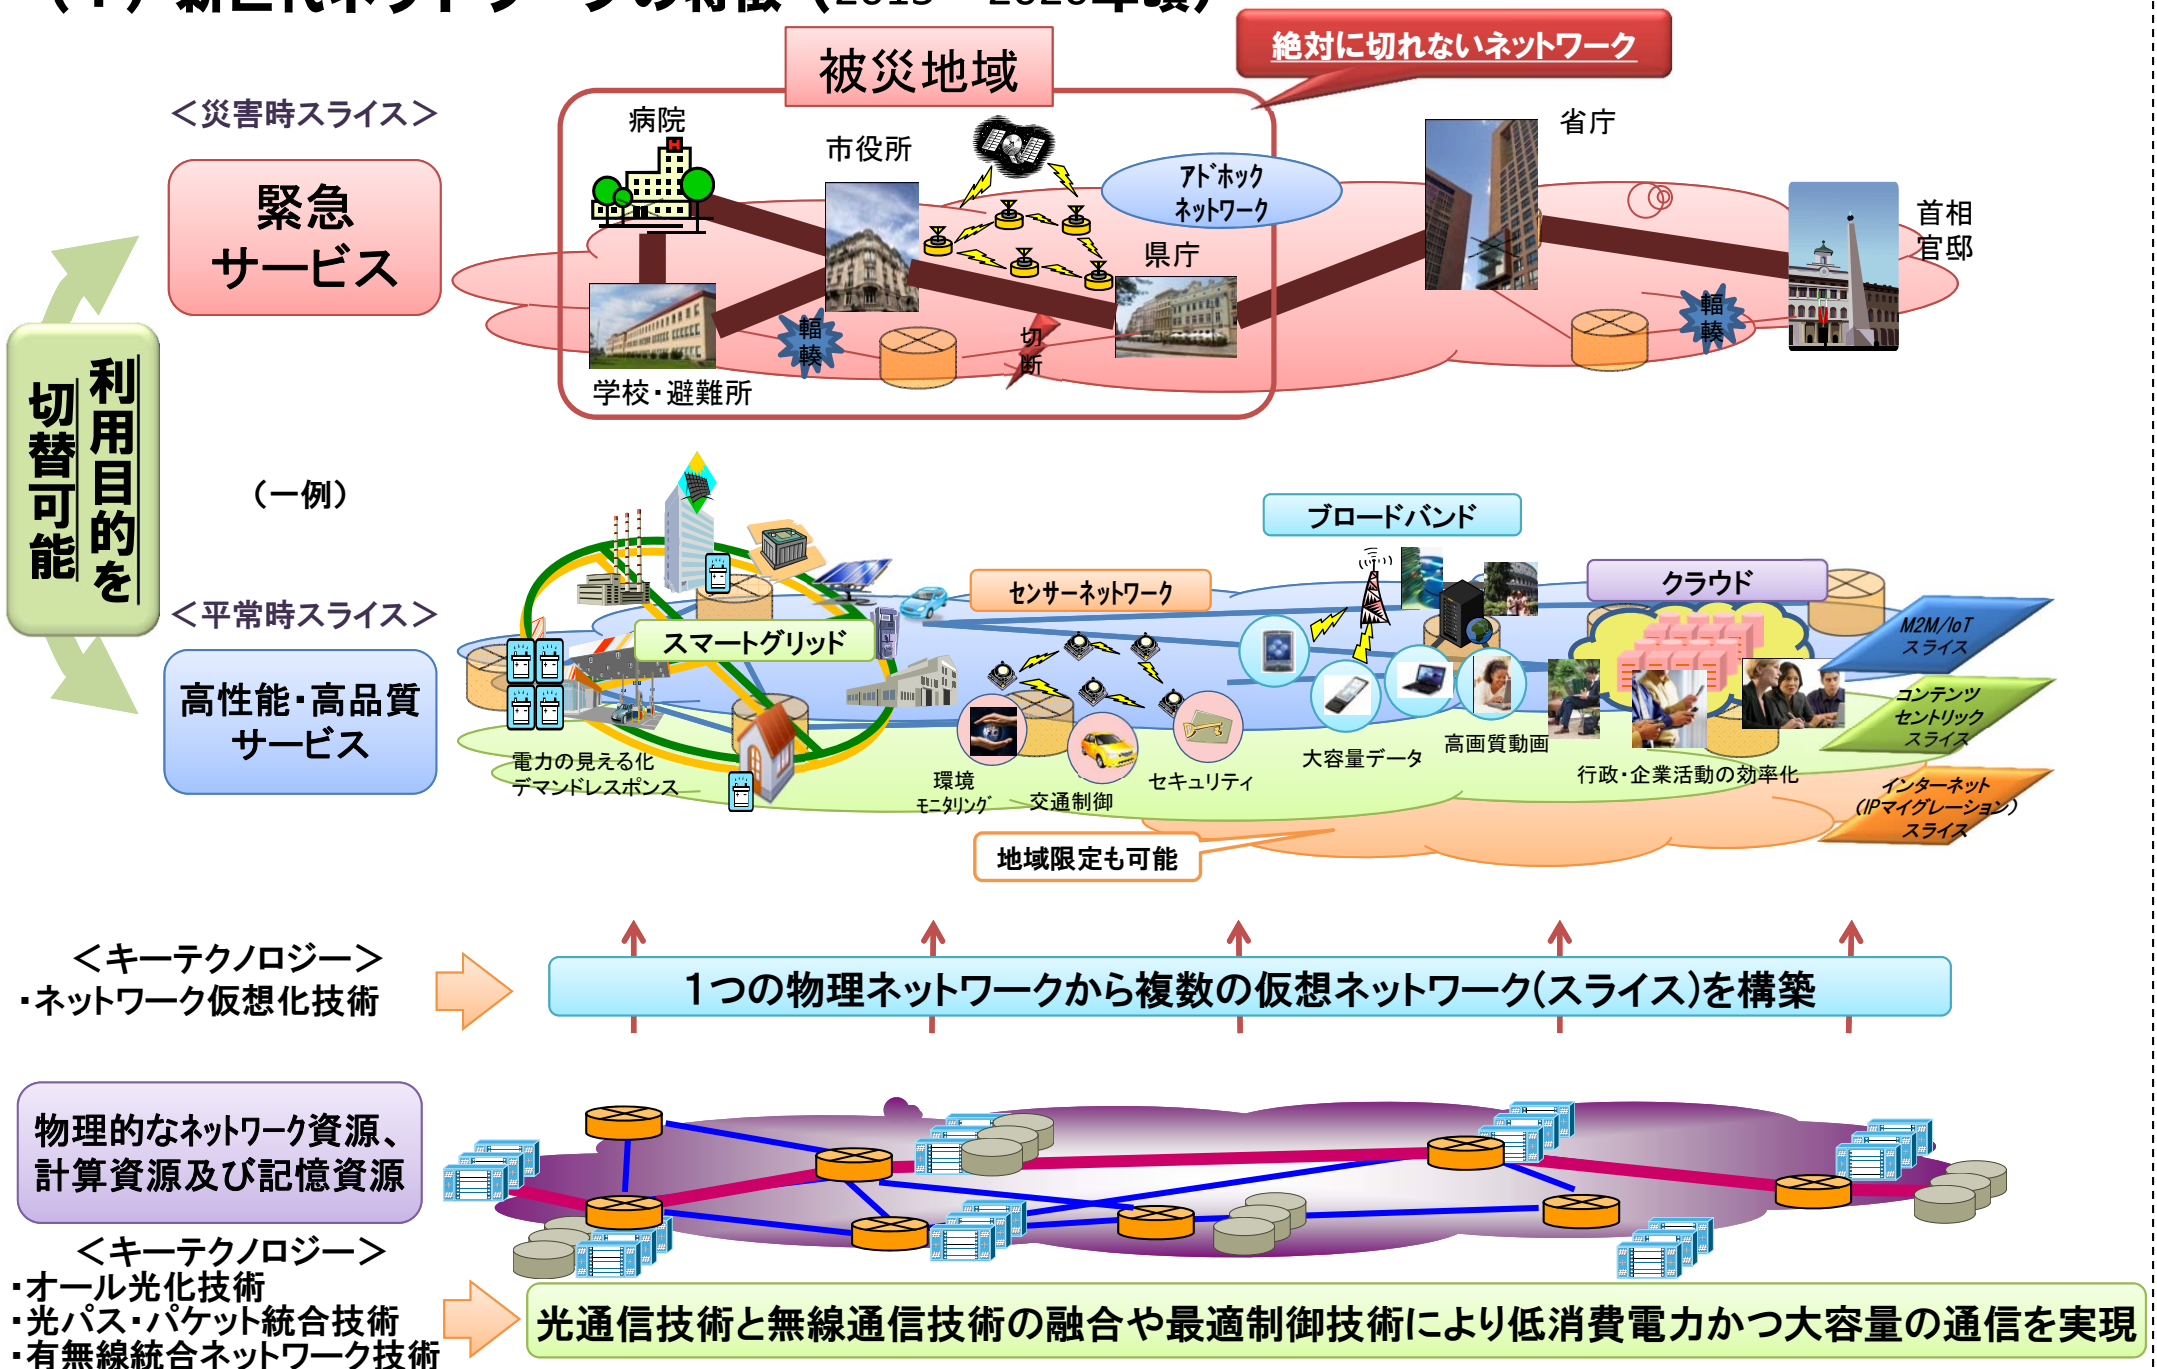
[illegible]

被災地域

絶対に切れないネットワーク

＜災害時スライス＞

緊急
サービス

病院

市役所

アドホック
ネットワーク

県庁

省庁

首相
官邸

輻輳

切断

学校・避難所

輻輳

利用目的を
切替可能

（一例）

ブロードバンド

センサーネットワーク

クラウド

M2M/IoT
スライス

＜平常時スライス＞

スマートグリッド

コンテンツ
セントリック
スライス

高性能・高品質
サービス

電力の見える化
デマンドレスポンス

環境
モニタリング

交通制御

セキュリティ

大容量データ

高画質動画

行政・企業活動の効率化

インターネット
(IPマイグレーション)
スライス

地域限定も可能

＜キーテクノロジー＞
・ネットワーク仮想化技術

1つの物理ネットワークから複数の仮想ネットワーク(スライス)を構築

物理的なネットワーク資源、
計算資源及び記憶資源

＜キーテクノロジー＞
・オール光化技術
・光パス・パケット統合技術
・有無線統合ネットワーク技術

光通信技術と無線通信技術の融合や最適制御技術により低消費電力かつ大容量の通信を実現